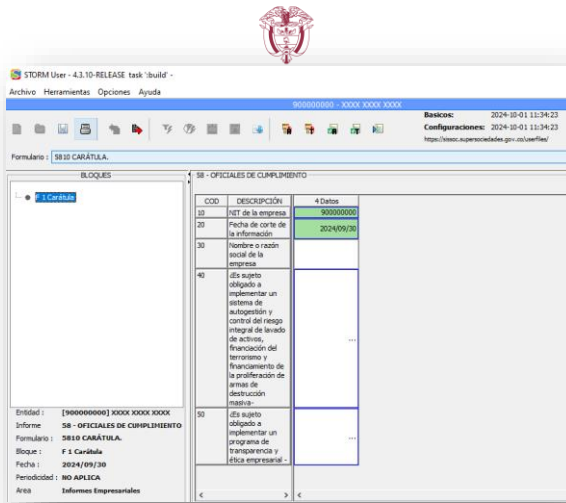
STORM User - 4.3.10-RELEASE task ':build' -

Archivo Herramientas Opciones Ayuda

900000000 - XXXX XXXX XXXX

Basicos: 2024-10-01 11:34:23
Configuraciones: 2024-10-01 11:34:23
https://siissoc.supersociedades.gov.co/userfiles/

Formulario : 5810 CARÁTULA.

BLOQUES

F 1 Carátula

58 - OFICIALES DE CUMPLIMIENTO

| COD | DESCRIPCIÓN | 4 Datos |
|---|---|---|
| 10 | NIT de la empresa | 900000000 |
| 20 | Fecha de corte de la información | 2024/09/30 |
| 30 | Nombre o razón social de la empresa | |
| 40 | ¿Es sujeto obligado a implementar un sistema de autogestión y control del riesgo integral de lavado de activos, financiación del terrorismo y financiamiento de la proliferación de armas de destrucción masiva- | ... |
| 50 | ¿Es sujeto obligado a implementar un programa de transparencia y ética empresarial - | ... |

Entidad : [900000000] XXXX XXXX XXXX
Informe 58 - OFICIALES DE CUMPLIMIENTO
Formulario : 5810 CARÁTULA.
Bloque : F 1 Carátula
Fecha : 2024/09/30
Periodicidad : NO APLICA
Area Informes Empresariales